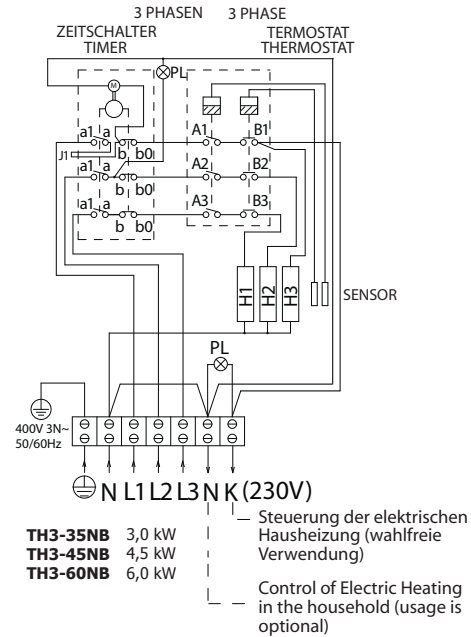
3 PHASEN 3 PHASE

ZEITSCHALTER
TIMER

TERMOSTAT
THERMOSTAT

M

PL

a1 a
J1 b b0
a1 a
b b0
a1 a
b b0

A1 B1
A2 B2
A3 B3

H1 H2 H3

SENSOR

PL

400V 3N~
50/60Hz

N L1 L2 L3 N K (230V)

Steuerung der elektrischen Hausheizung (wahlfreie Verwendung)

Control of Electric Heating in the household (usage is optional)

| | |
|---|---|
| **TH3-35NB** | 3,0 kW |
| **TH3-45NB** | 4,5 kW |
| **TH3-60NB** | 6,0 kW |